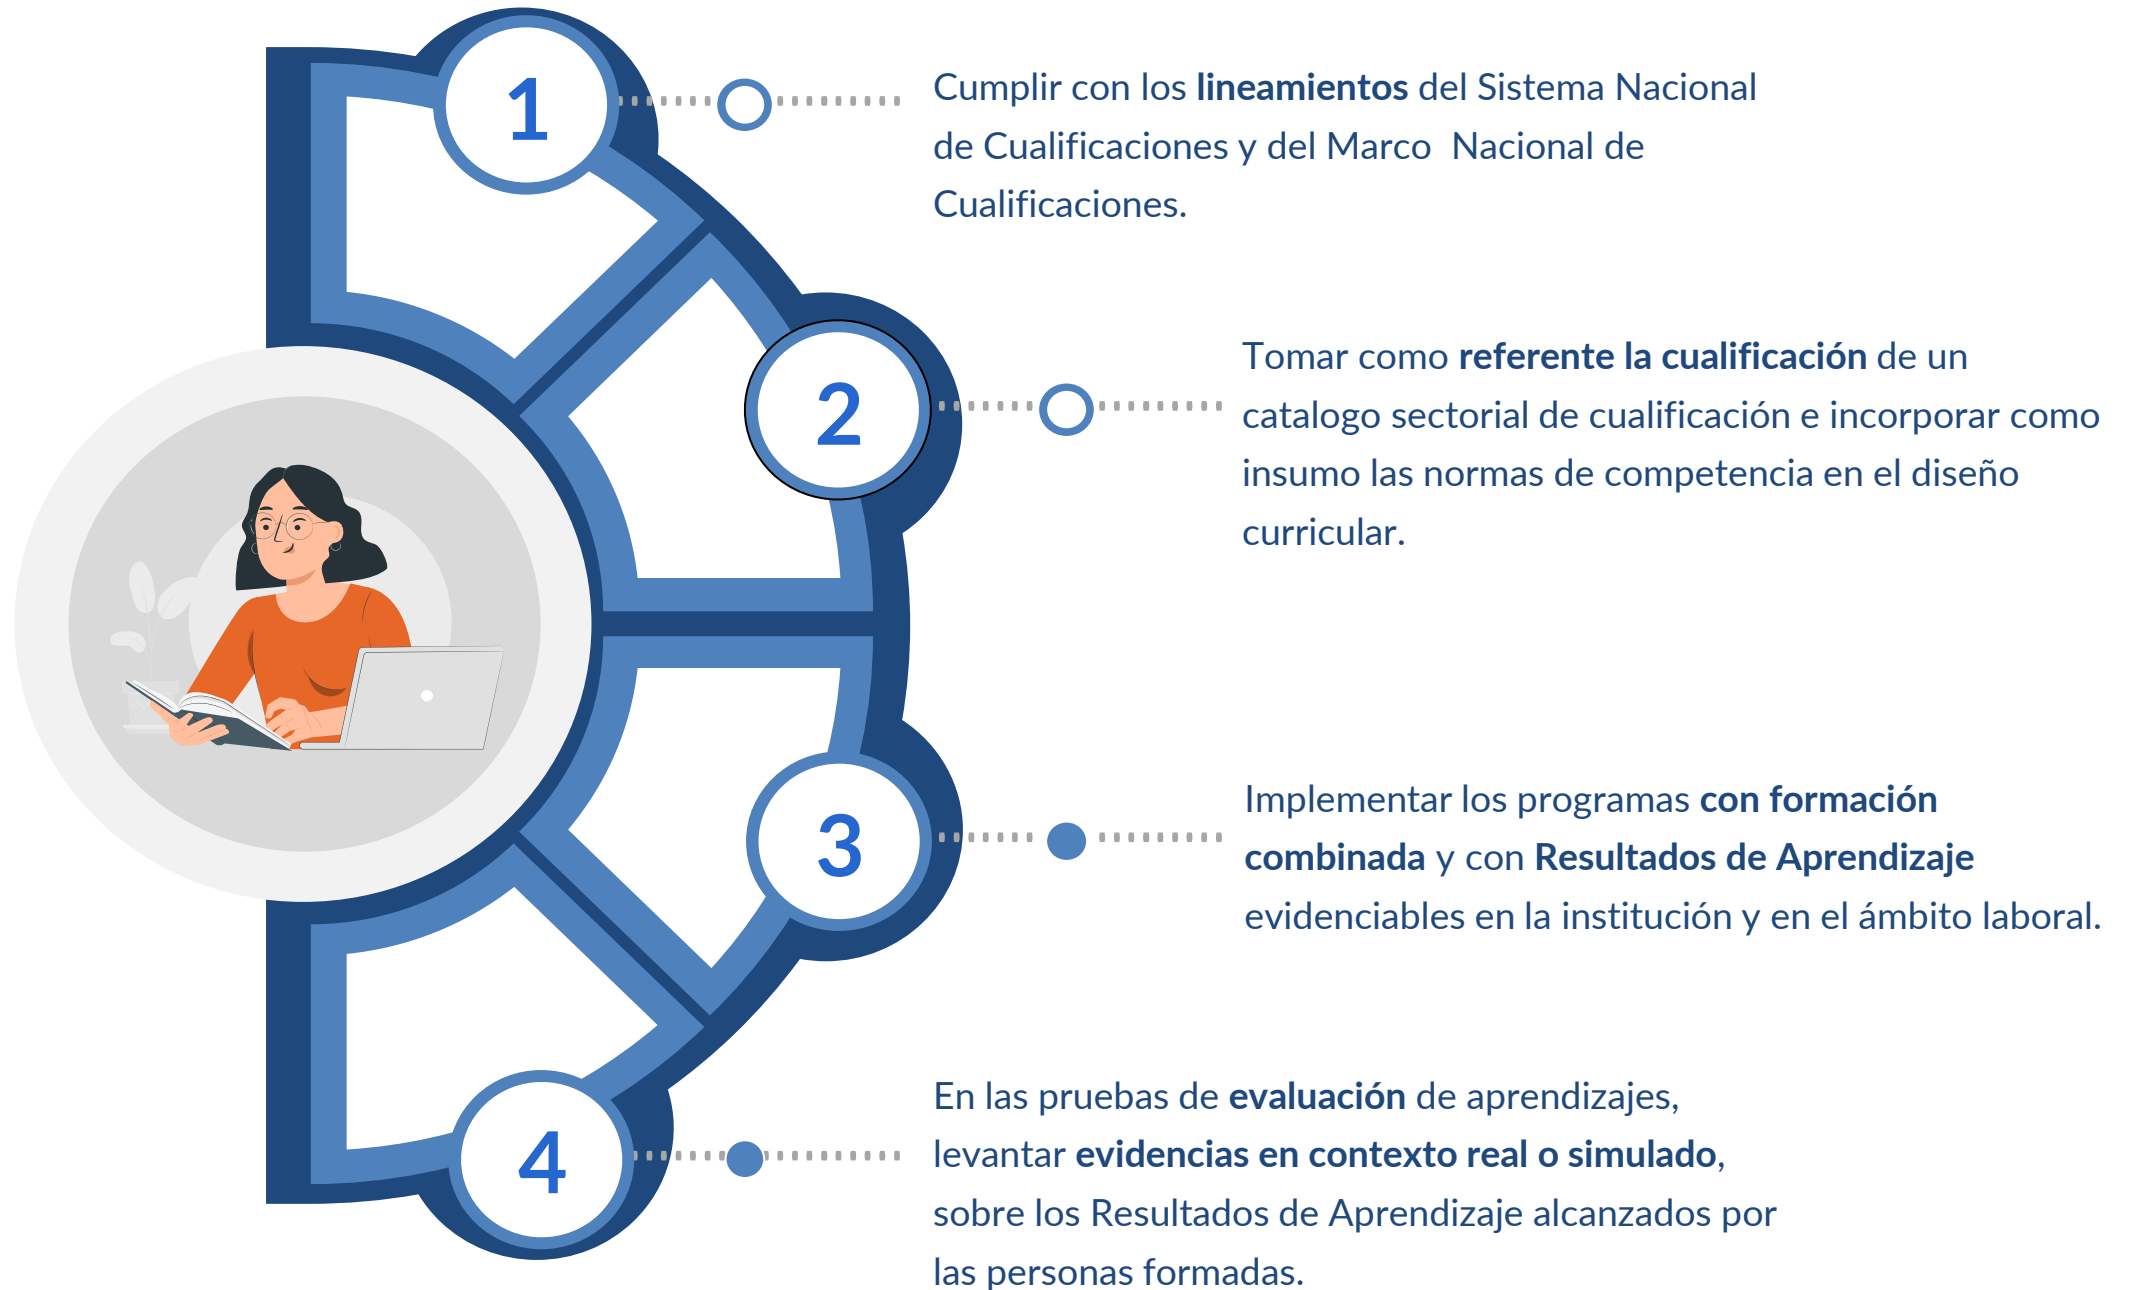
1

Cumplir con los **lineamientos** del Sistema Nacional de Cualificaciones y del Marco Nacional de Cualificaciones.

2

Tomar como **referente la cualificación** de un catalogo sectorial de cualificación e incorporar como insumo las normas de competencia en el diseño curricular.

3

Implementar los programas **con formación combinada** y con **Resultados de Aprendizaje** evidenciables en la institución y en el ámbito laboral.

4

En las pruebas de **evaluación** de aprendizajes, levantar **evidencias en contexto real o simulado**, sobre los Resultados de Aprendizaje alcanzados por las personas formadas.